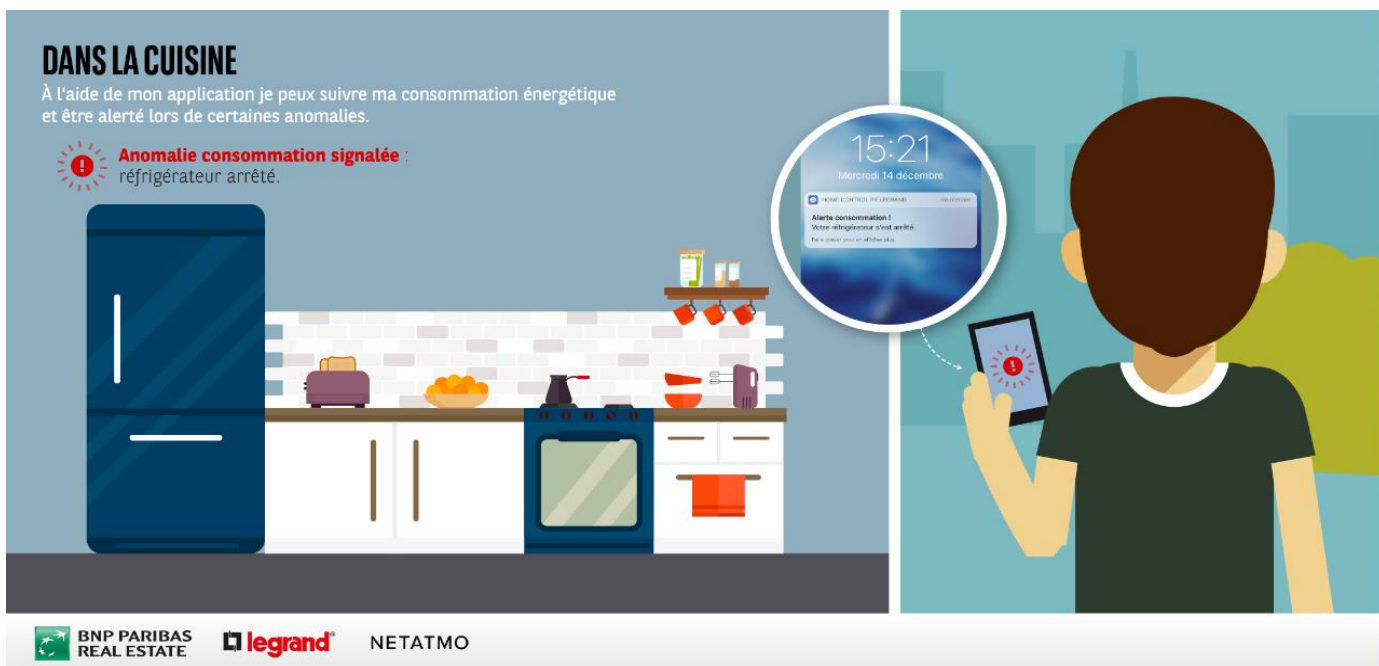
DANS LA CUISINE
À l'aide de mon application je peux suivre ma consommation énergétique et être alerté lors de certaines anomalies.

Anomalie consommation signalée : réfrigérateur arrêté.

15:21
Mercredi 14 décembre

HOME CONTROL BY LEGRAND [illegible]
Alerte consommation !
Votre réfrigérateur s'est arrêté.
Faire glisser pour en afficher plus

BNP PARIBAS REAL ESTATE
legrand
NETATMO